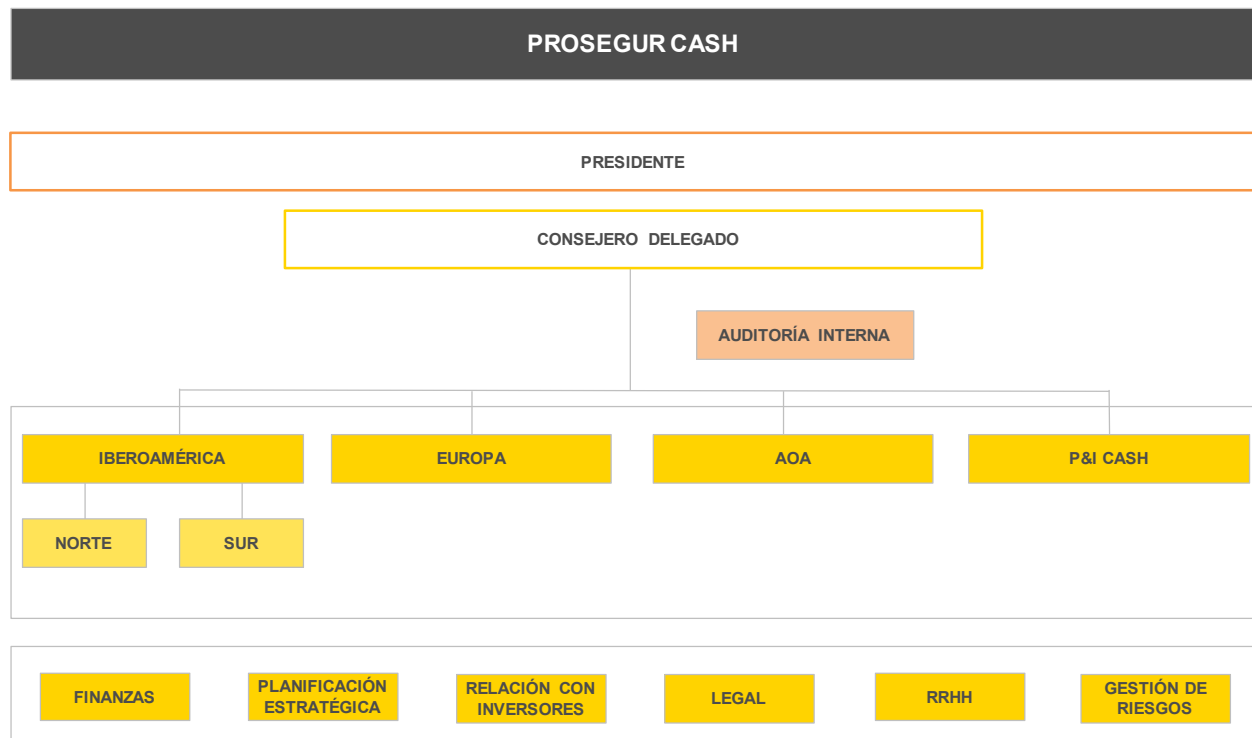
PROSEGUR CASH

PRESIDENTE

CONSEJERO DELEGADO

AUDITORÍA INTERNA

IBEROAMÉRICA

EUROPA

AOA

P&I CASH

NORTE

SUR

FINANZAS

PLANIFICACIÓN ESTRATÉGICA

RELACIÓN CON INVERSORES

LEGAL

RRHH

GESTIÓN DE RIESGOS